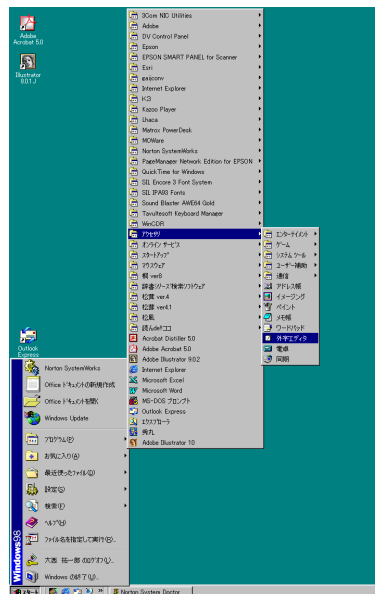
Adobe Acrobat 5.0

Illustrator 8.0.1J

Outlook Express

3Com NIC Utilities
Adobe
DV Control Panel
Epson
EPSON SMART PANEL for Scanner
Esri
eajconv
Internet Explorer
K3
Kozoo Player
Lhaca
Matrox PowerDesk
MOWare
Norton SystemWorks
PageManager Network Edition for EPSON
QuickTime for Windows
SIL Encore 3 Font System
SIL IPA93 Fonts
Sound Blaster AWE64 Gold
Tavultesoft Keyboard Manager
WinCDR
アクセサリ
オンライン サービス
スタートアップ
マウスウェア
楓 ver8
辞書シリーズ検索ソフトウェア
松舞 ver.4
松舞 ver4.1
松風
読んde!!ココ
Acrobat Distiller 5.0
Adobe Acrobat 5.0
Adobe Illustrator 9.0.2
Internet Explorer
Microsoft Excel
Microsoft Word
MS-DOS プロンプト
Outlook Express
エクスプローラ
秀丸
Adobe Illustrator 10

エンターテイメント
ゲーム
システム ツール
ユーザー補助
通信
アドレス帳
イメージング
ペイント
メモ帳
ワードパッド
外字エディタ
電卓
同期

Norton SystemWorks
Office ドキュメントの新規作成
Office ドキュメントを開く
Windows Update
プログラム(P)
お気に入り(A)
最近使ったファイル(D)
設定(S)
検索(F)
ヘルプ(H)
ファイル名を指定して実行(R)...
大西 祐一郎 のログオフ(L)...
Windows の終了(U)...

Windows98

スタート
Norton System Doctor